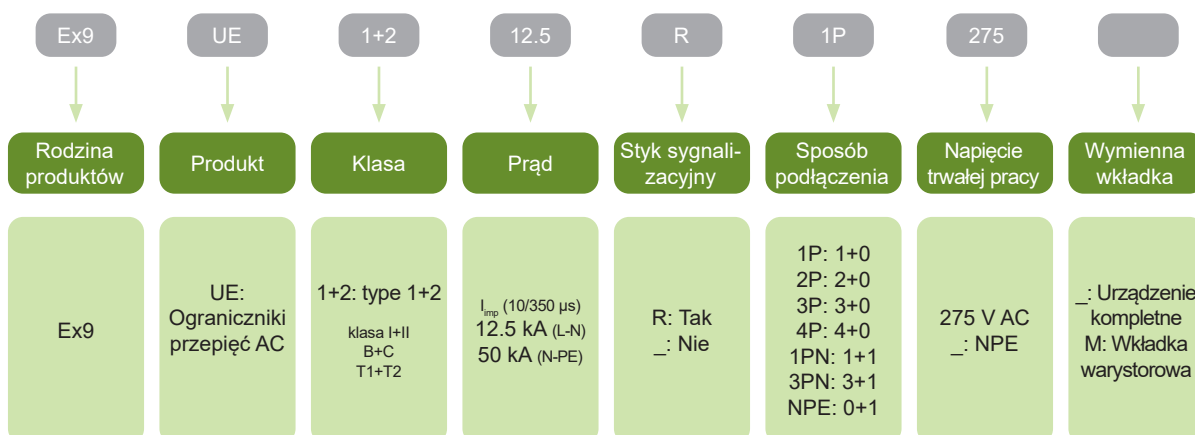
Ex9

Rodzina produktów

Ex9

UE

Produkt

UE: Ograniczniki przepięć AC

1+2

Klasa

1+2: type 1+2

klasa I+II
B+C
T1+T2

12.5

Prąd

$I_{imp}$ (10/350 µs)
12.5 kA (L-N)
50 kA (N-PE)

R

Styk sygnalizacyjny

R: Tak
_: Nie

1P

Sposób podłączenia

1P: 1+0
2P: 2+0
3P: 3+0
4P: 4+0
1PN: 1+1
3PN: 3+1
NPE: 0+1

275

Napięcie trwałej pracy

275 V AC
_: NPE

Wymienna wkładka

_: Urządzenie kompletne
M: Wkładka warystorowa